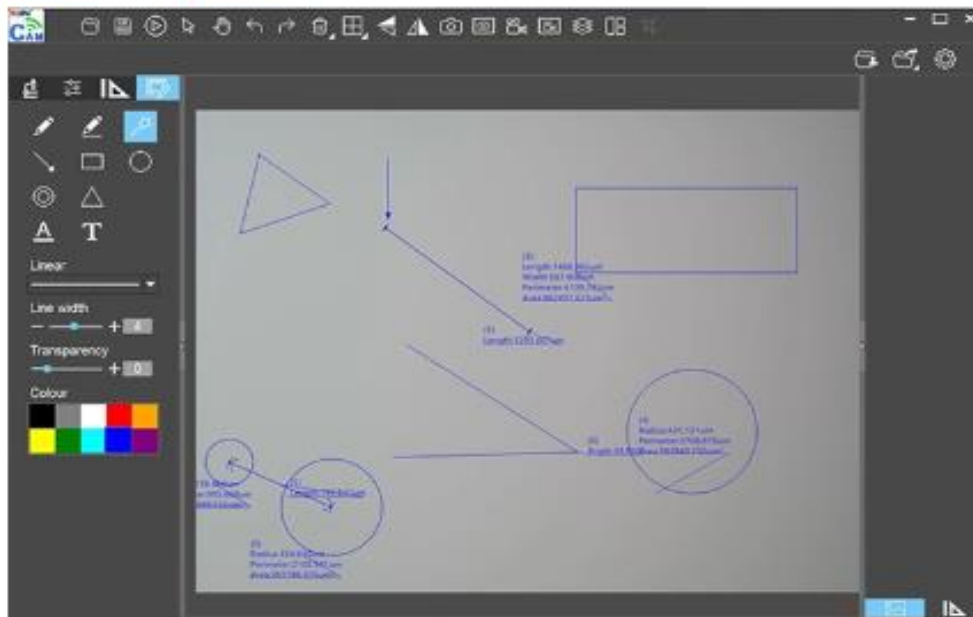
CAM

A
T

Linear

Line width
— + 4

Transparency
+ 0

Colour

(3)
Length:1466.362um
Width:567.908um
Perimeter:4108.78um
Area:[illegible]

(1)
Length:1233.007um

(4)
Radius:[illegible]
Perimeter:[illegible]
Area:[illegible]

(2)
Angle:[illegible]

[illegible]

Length:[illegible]

(5)
Radius:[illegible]
Perimeter:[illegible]
Area:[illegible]